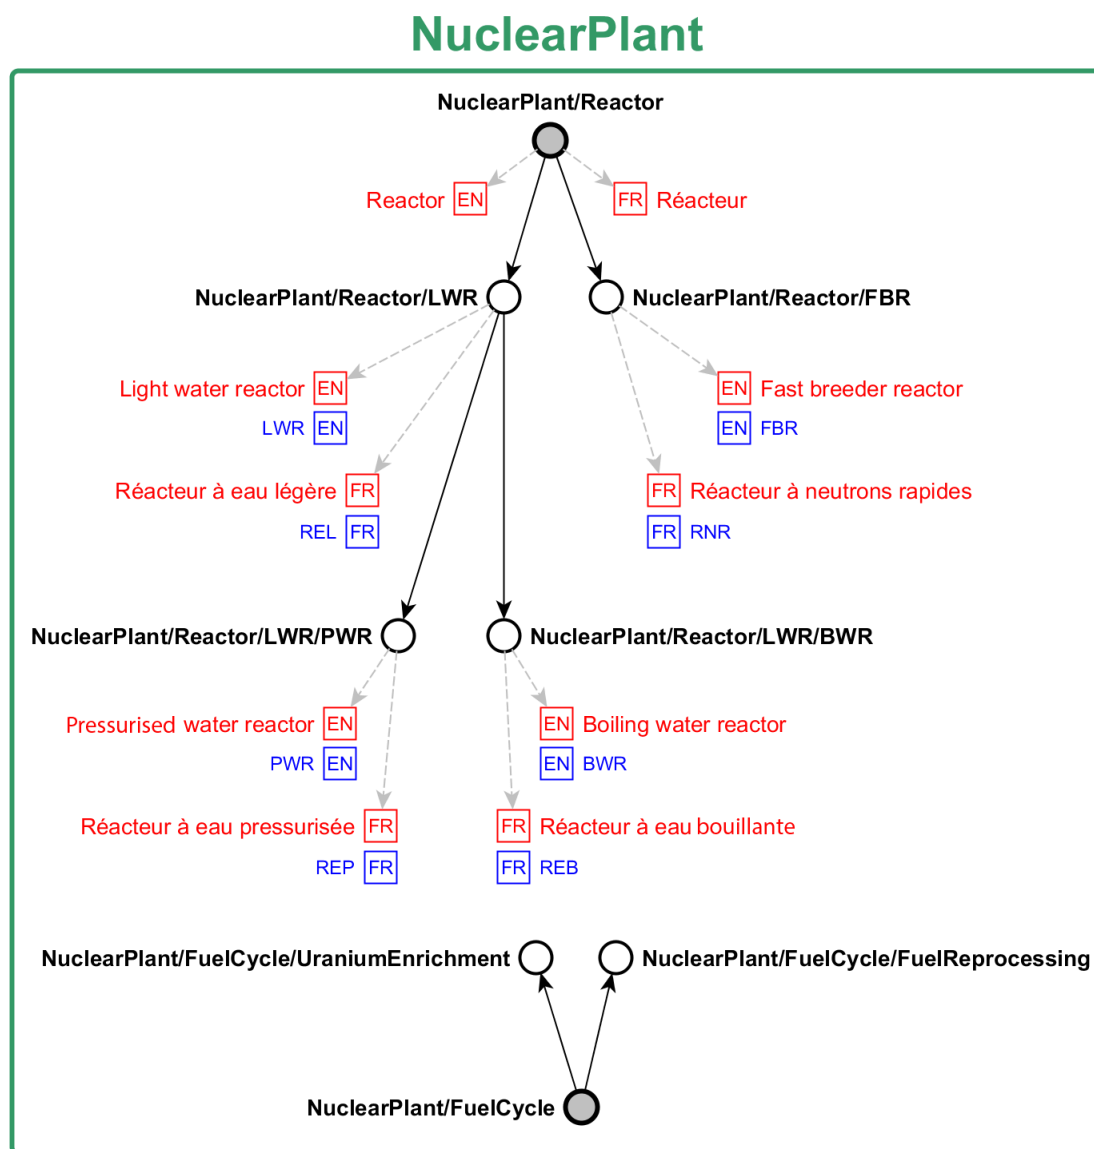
NuclearPlant

NuclearPlant/Reactor

Reactor EN

FR Réacteur

NuclearPlant/Reactor/LWR

NuclearPlant/Reactor/FBR

Light water reactor EN

LWR EN

Réacteur à eau légère FR

REL FR

EN Fast breeder reactor

EN FBR

FR Réacteur à neutrons rapides

FR RNR

NuclearPlant/Reactor/LWR/PWR

NuclearPlant/Reactor/LWR/BWR

Pressurised water reactor EN

PWR EN

Réacteur à eau pressurisée FR

REP FR

EN Boiling water reactor

EN BWR

FR Réacteur à eau bouillante

FR REB

NuclearPlant/FuelCycle/UraniumEnrichment

NuclearPlant/FuelCycle/FuelReprocessing

NuclearPlant/FuelCycle